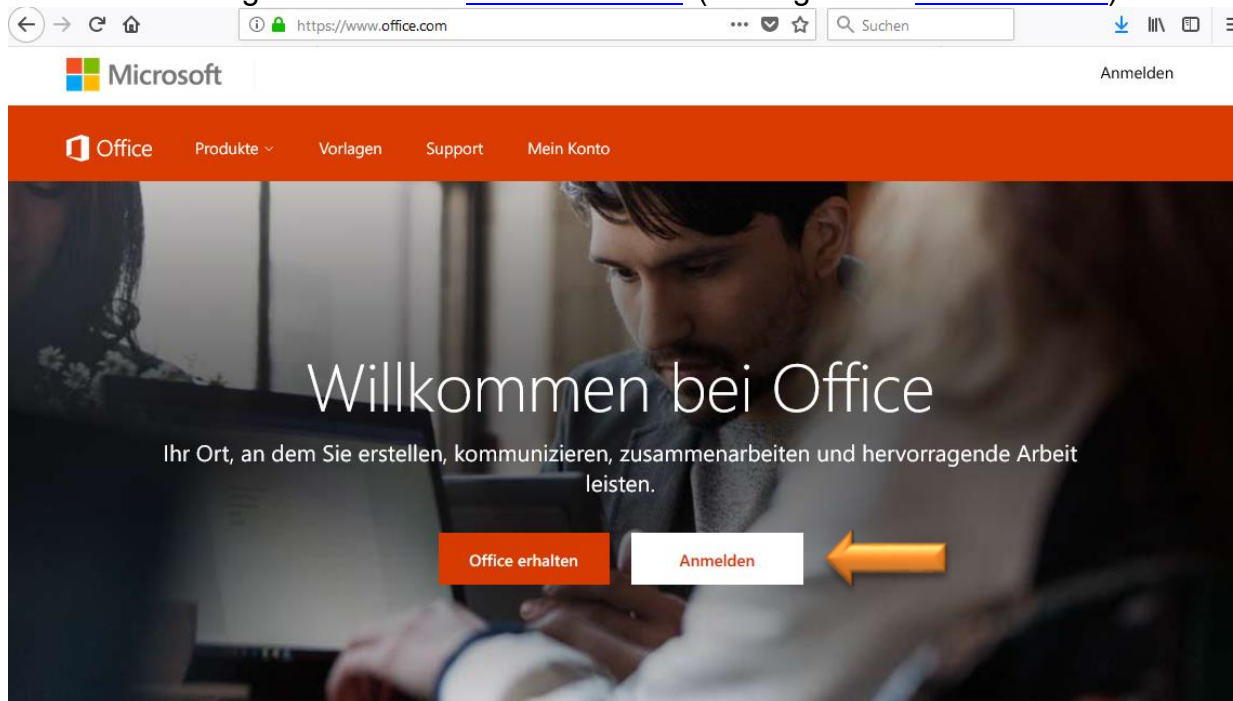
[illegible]

https://www.office.com
Suchen

Microsoft
Anmelden

Office
Produkte
Vorlagen
Support
Mein Konto

Willkommen bei Office

Ihr Ort, an dem Sie erstellen, kommunizieren, zusammenarbeiten und hervorragende Arbeit leisten.

Office erhalten
Anmelden